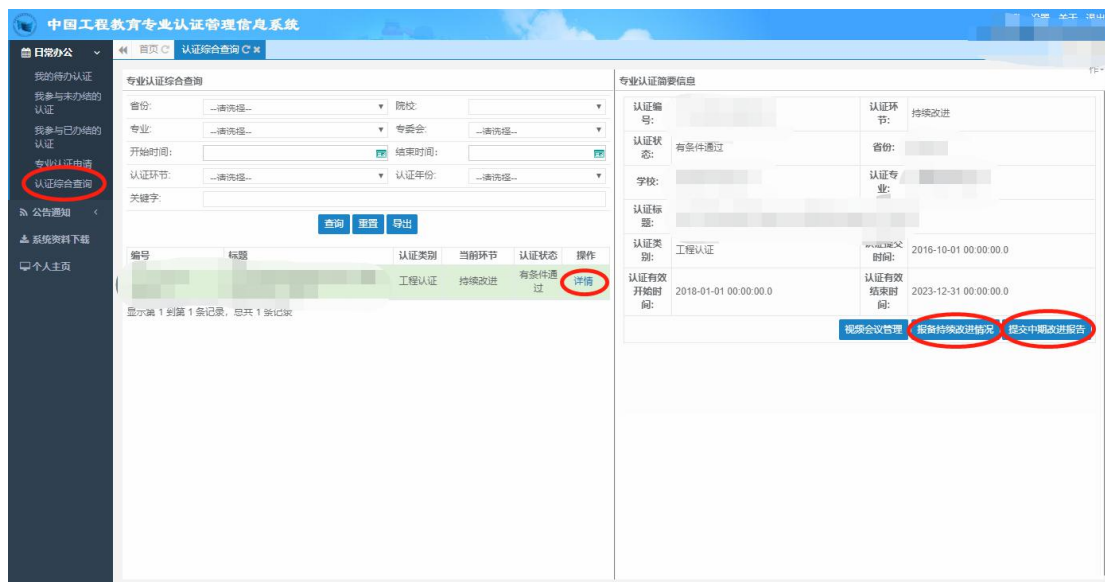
中国工程教育专业认证管理信息系统

日常办公
我的待办认证
我参与未办结的认证
我参与已办结的认证
专业认证申请
认证综合查询
公告通知
系统资料下载
个人主页

首页
认证综合查询

专业认证综合查询

省份: --请选择--
院校:
专业: --请选择--
专委会: --请选择--
开始时间:
结束时间:
认证环节: --请选择--
认证年份: --请选择--
关键字:

查询 重置 导出

| 编号 | 标题 | 认证类别 | 当前环节 | 认证状态 | 操作 |
|---|---|---|---|---|---|
| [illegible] | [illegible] | 工程认证 | 持续改进 | 有条件通过 | 详情 |

显示第 1 到第 1 条记录，总共 1 条记录

专业认证简要信息

| 认证编号: | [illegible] | 认证环节: | 持续改进 |
|---|---|---|---|
| 认证状态: | 有条件通过 | 省份: | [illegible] |
| 学校: | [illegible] | 认证专业: | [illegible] |
| 认证标题: | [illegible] | | |
| 认证类别: | 工程认证 | 认证提交时间: | 2016-10-01 00:00:00.0 |
| 认证有效开始时间: | 2018-01-01 00:00:00.0 | 认证有效结束时间: | 2023-12-31 00:00:00.0 |

视频会议管理 报备持续改进情况 提交中期改进报告